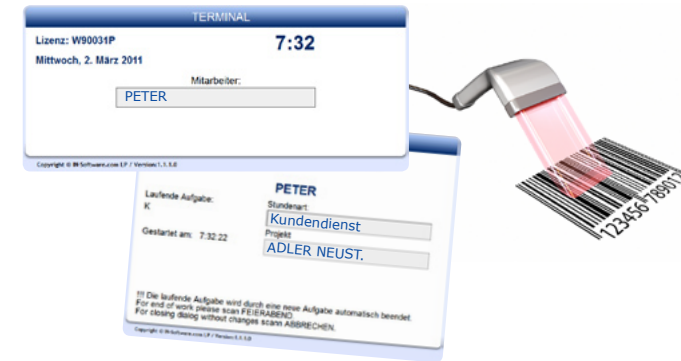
TERMINAL

Lizenz: W90031P

7:32

Mittwoch, 2. März 2011

Mitarbeiter:

PETER

Copyright © IR-Software.com LP / Version 1.1.5.0

PETER

Laufende Aufgabe:
K

Stundenart:
Kundendienst

Gestartet am: 7:32:22

Projekt
ADLER NEUST.

!!! Die laufende Aufgabe wird durch eine neue Aufgabe automatisch beendet
For end of work please scan FEIERABEND
For closing dialog without changes scan ABBRECHEN.

Copyright © IR-Software.com LP / Version 1.1.5.0

123456789011